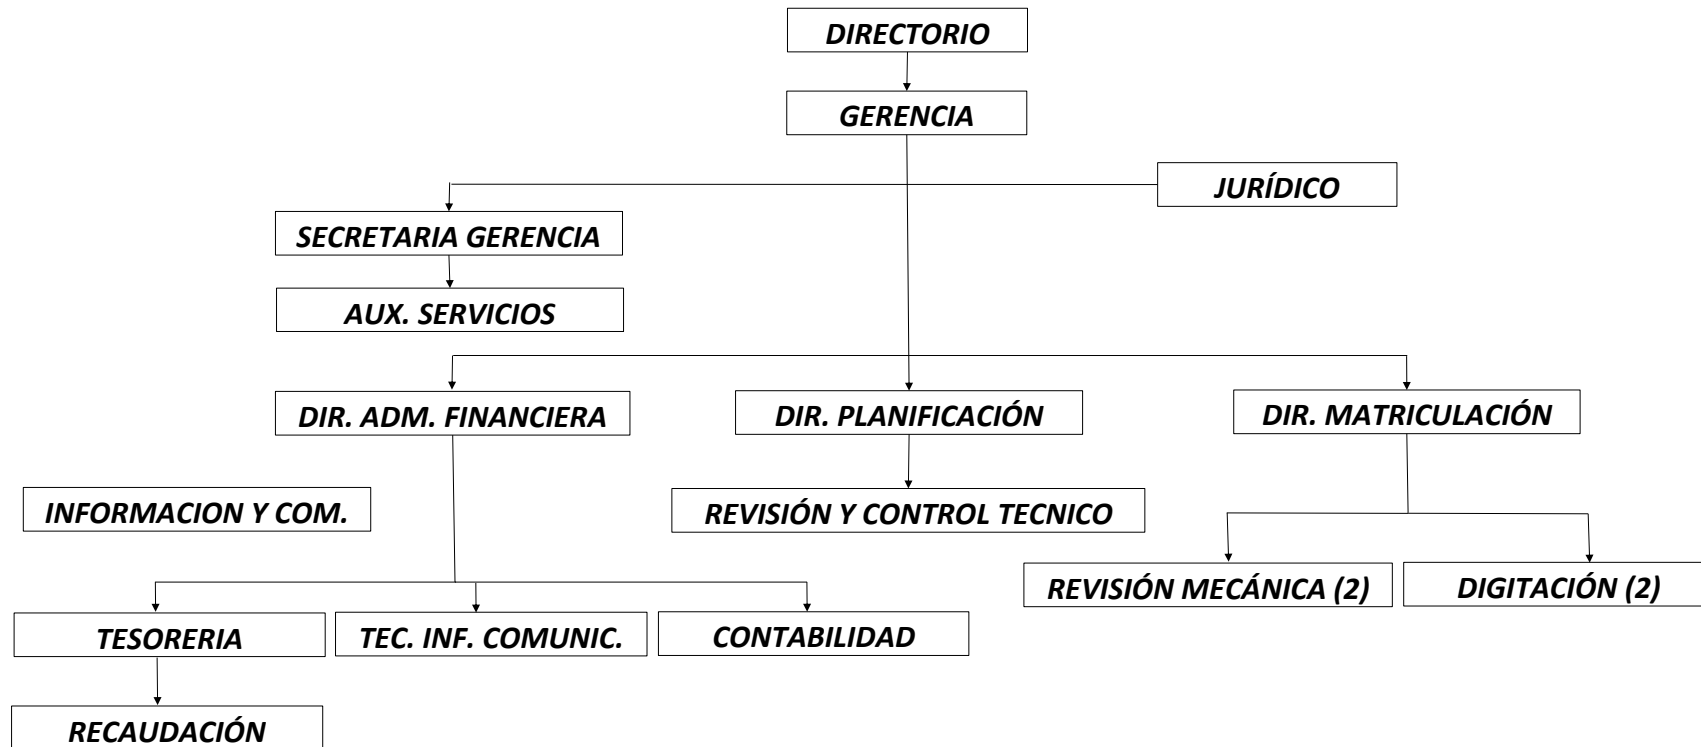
DIRECTORIO

GERENCIA

JURÍDICO

SECRETARIA GERENCIA

AUX. SERVICIOS

DIR. ADM. FINANCIERA

DIR. PLANIFICACIÓN

DIR. MATRICULACIÓN

INFORMACION Y COM.

REVISIÓN Y CONTROL TECNICO

REVISIÓN MECÁNICA (2)

DIGITACIÓN (2)

TESORERIA

TEC. INF. COMUNIC.

CONTABILIDAD

RECAUDACIÓN